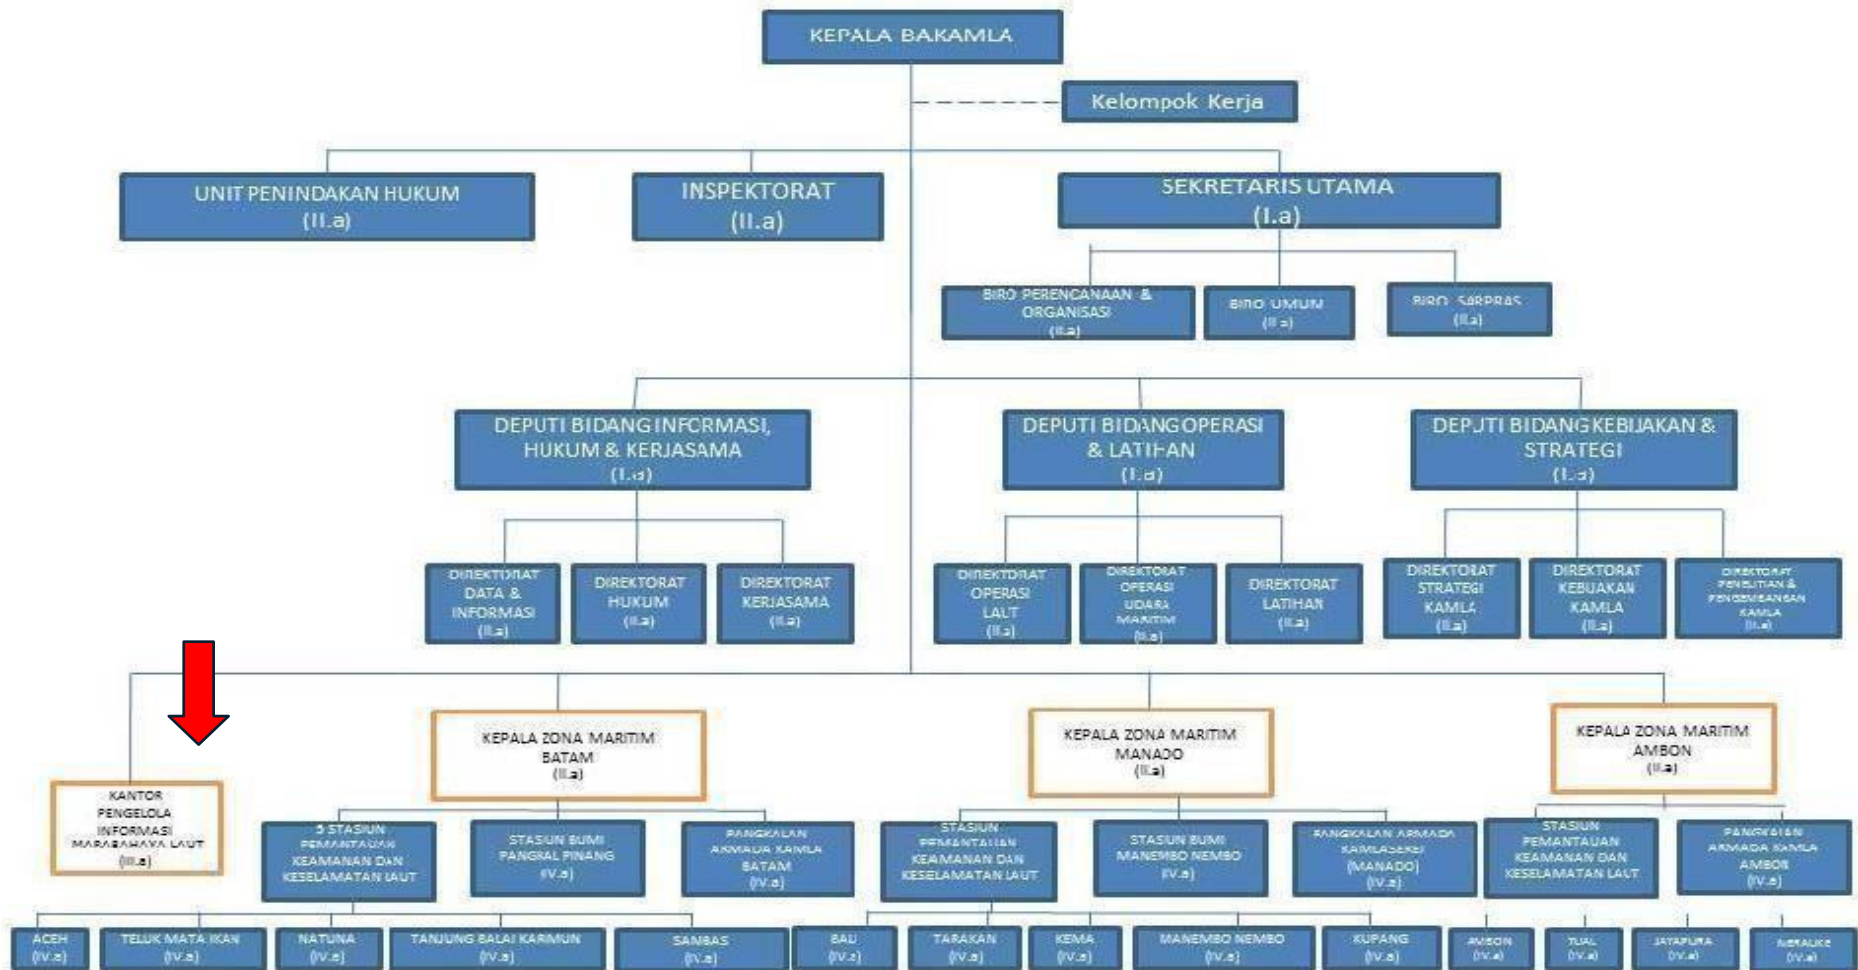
KEPALA BAKAMLA

Kelompok Kerja

UNIT PENINDAKAN HUKUM (II.a)

INSPEKTORAT (II.a)

SEKRETARIS UTAMA (I.a)

BIRO PERENCANAAN & ORGANISASI (II.a)

BIRO UMUM (II.a)

BIRO SARPRAS (II.a)

DEPUTI BIDANG INFORMASI, HUKUM & KERJASAMA (I.a)

DEPUTI BIDANG OPERASI & LATIHAN (I.a)

DEPUTI BIDANG KEBIJAKAN & STRATEGI (I.a)

DIREKTORAT DATA & INFORMASI (II.a)

DIREKTORAT HUKUM (II.a)

DIREKTORAT KERJASAMA (II.a)

DIREKTORAT OPERASI LAUT (II.a)

DIREKTORAT OPERASI UDARA MARITIM (II.a)

DIREKTORAT LATIHAN (II.a)

DIREKTORAT STRATEGI KAMLA (II.a)

DIREKTORAT KEBIJAKAN KAMLA (II.a)

DIREKTORAT PENELITIAN & PENGEMBANGAN KAMLA (II.a)

KANTOR PENGELOLA INFORMASI MARABAHAYA LAUT (III.a)

KEPALA ZONA MARITIM BATAM (II.a)

KEPALA ZONA MARITIM MANADO (II.a)

KEPALA ZONA MARITIM AMBON (II.a)

5 STASIUN PEMANTAUAN KEAMANAN DAN KESELAMATAN LAUT

STASIUN BUMI PANGKAL PINANG (IV.a)

PANGKALAN ARMADA KAMLA BATAM (IV.a)

STASIUN PEMANTAUAN KEAMANAN DAN KESELAMATAN LAUT

STASIUN BUMI MANEMBO NEMBO (IV.a)

PANGKALAN ARMADA KAMLASEKT (MANADO) (IV.a)

STASIUN PEMANTAUAN KEAMANAN DAN KESELAMATAN LAUT

PANGKALAN ARMADA KAMLA AMBON (IV.a)

ACEH (IV.a)

TELUK MATA IKAN (IV.a)

NATUNA (IV.a)

TANJUNG BALAI KARIMUN (IV.a)

SAMBAS (IV.a)

BAU (IV.a)

TARAKAN (IV.a)

KEMA (IV.a)

MANEMBO NEMBO (IV.a)

KUPANG (IV.a)

AMBON (IV.a)

TUAL (IV.a)

JAYAPURA (IV.a)

MERAUKE (IV.a)